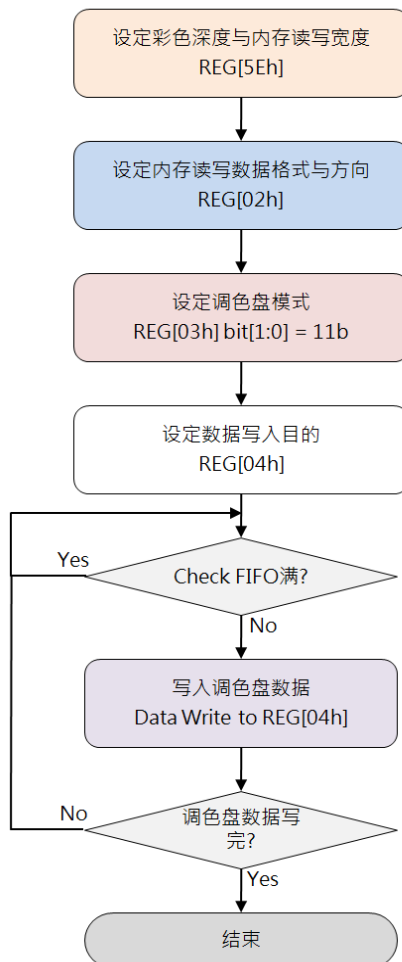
设定彩色深度与内存读写宽度
REG[5Eh]

设定内存读写数据格式与方向
REG[02h]

设定调色盘模式
REG[03h] bit[1:0] = 11b

设定数据写入目的
REG[04h]

Yes

Check FIFO满?

No

写入调色盘数据
Data Write to REG[04h]

No

调色盘数据写完?

Yes

结束